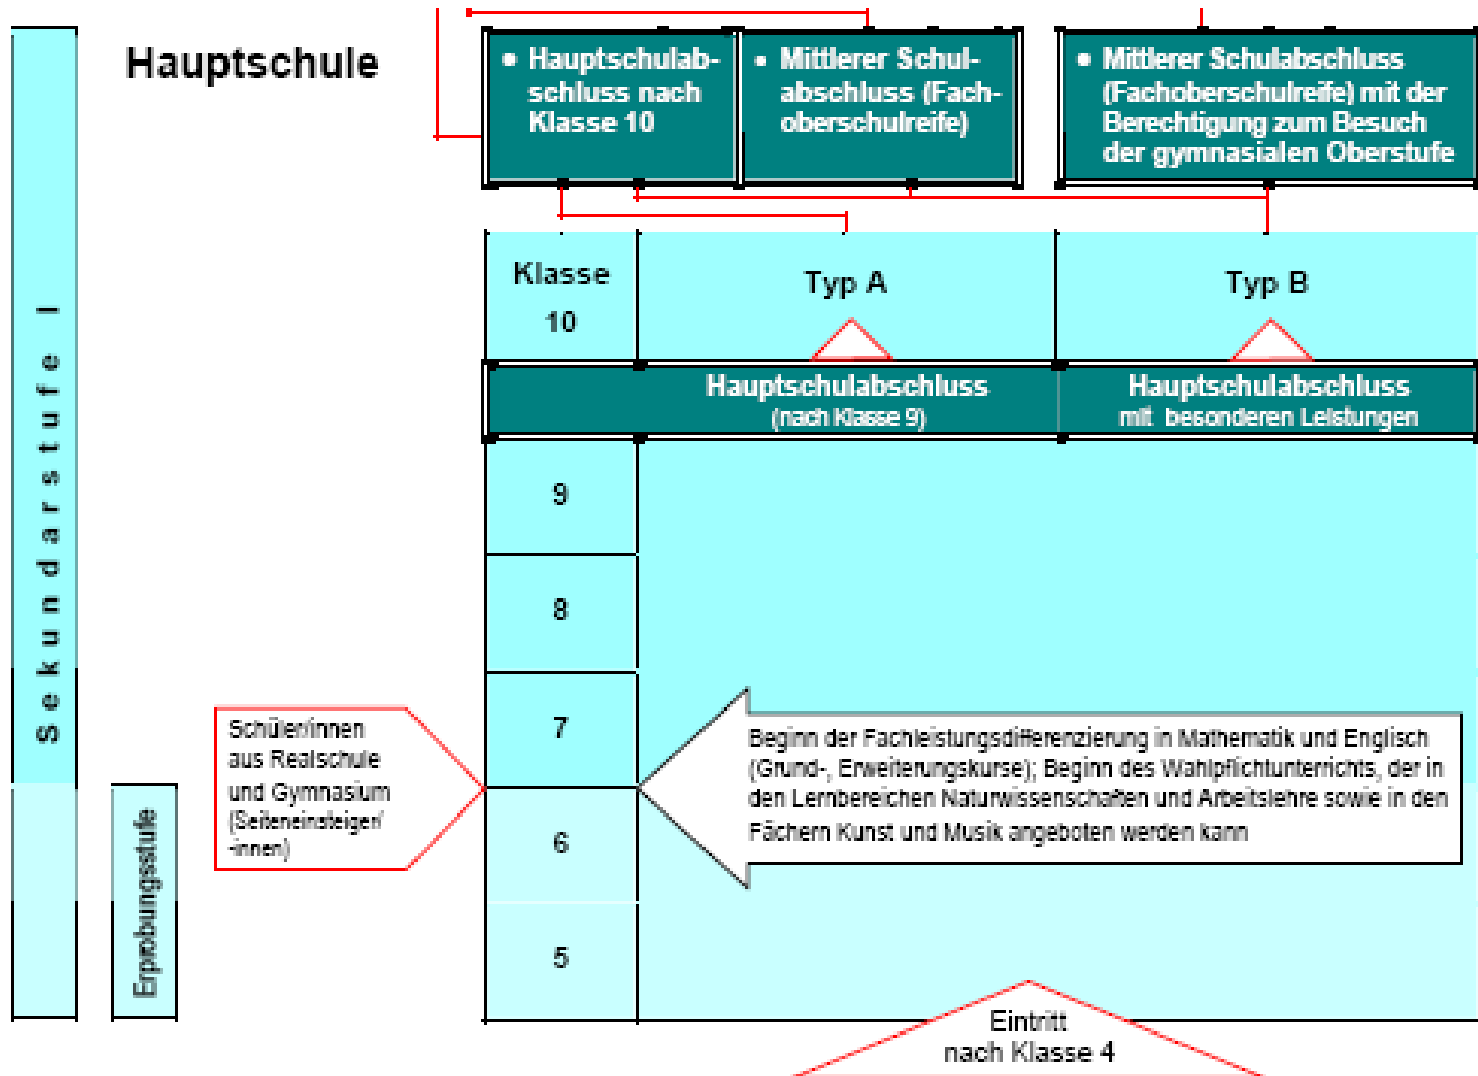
Sekundarstufe I

Hauptschule

• Hauptschulabschluss nach Klasse 10

• Mittlerer Schulabschluss (Fachoberschulreife)

• Mittlerer Schulabschluss (Fachoberschulreife) mit der Berechtigung zum Besuch der gymnasialen Oberstufe

Klasse 10

Typ A

Typ B

Hauptschulabschluss (nach Klasse 9)

Hauptschulabschluss mit besonderen Leistungen

9

8

7

6

5

Schüler/innen aus Realschule und Gymnasium (Seiteneinsteiger/-innen)

Beginn der Fachleistungsdifferenzierung in Mathematik und Englisch (Grund-, Erweiterungskurse); Beginn des Wahlpflichtunterrichts, der in den Lernbereichen Naturwissenschaften und Arbeitslehre sowie in den Fächern Kunst und Musik angeboten werden kann

Erprobungsstufe

Eintritt nach Klasse 4